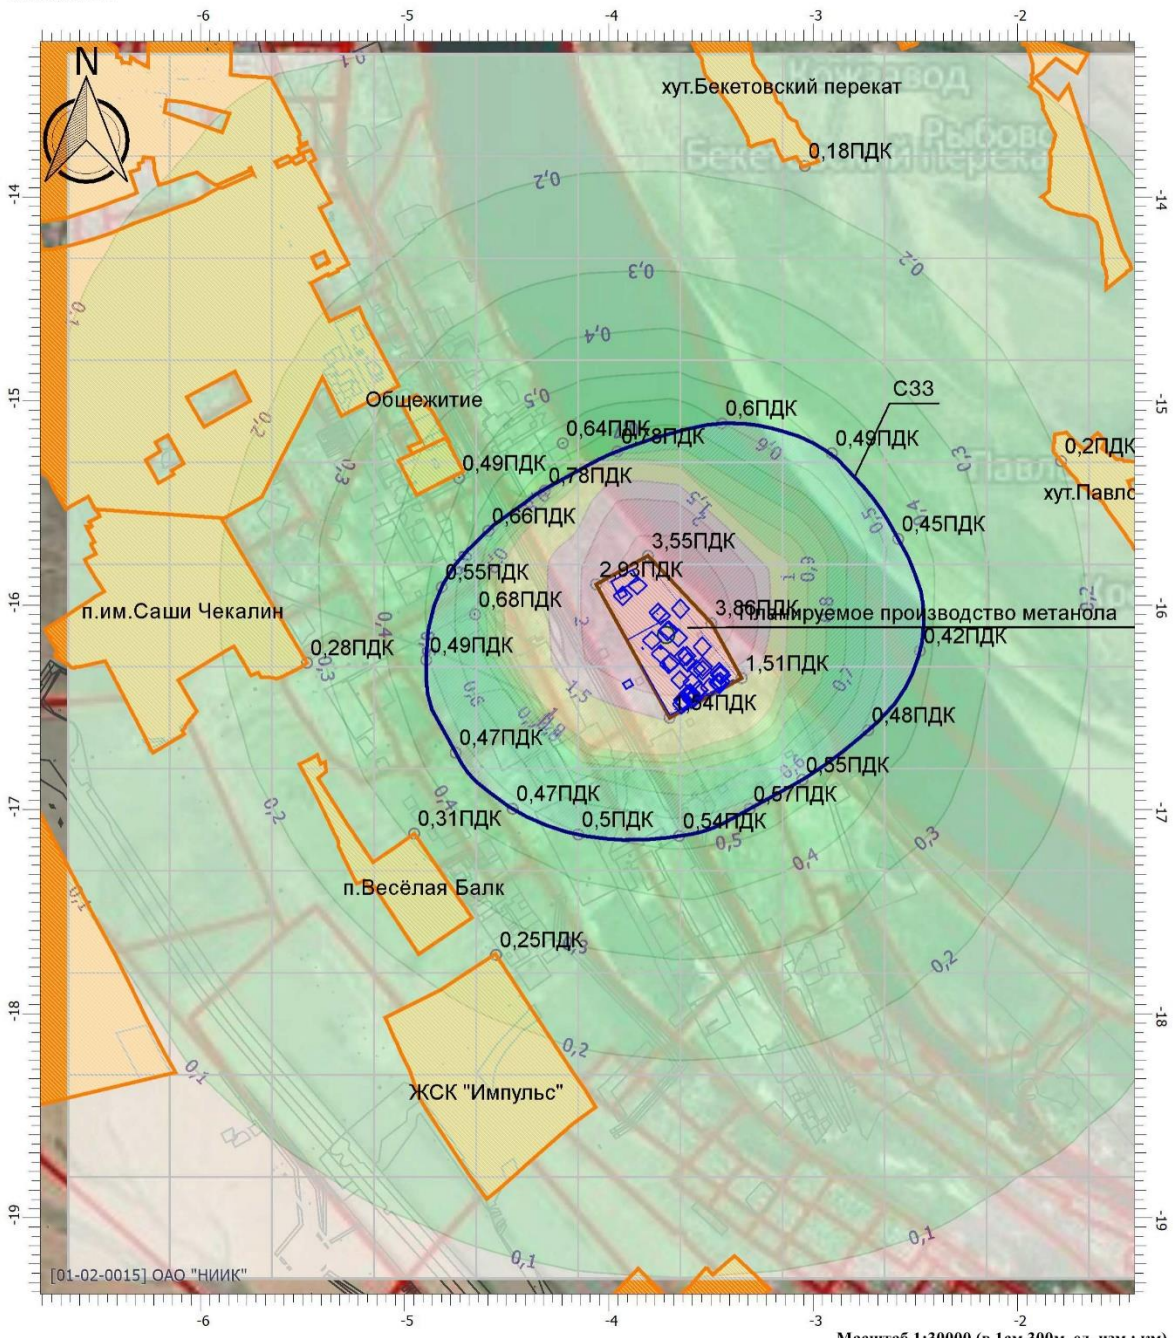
-6 -5 -4 -3 -2

N

хут.Бекетовский перекат

0,18ПДК

0,2

0,3

0,2

0,1

0,4

-14

-15

Общежитие

0,5

0,6ПДК

СЗЗ

0,64ПДК

0,78ПДК

0,49ПДК

0,2ПДК

0,49ПДК

0,78ПДК

хут.Павло

0,66ПДК

0,45ПДК

3,55ПДК

0,55ПДК

2,93ПДК

-16

п.им.Саши Чекалин

0,68ПДК

3,86ПДК

Планируемое производство метанола

0,28ПДК

0,49ПДК

0,42ПДК

1,51ПДК

1,5

0,54ПДК

0,48ПДК

0,47ПДК

0,55ПДК

-17

0,47ПДК

0,57ПДК

0,31ПДК

0,5ПДК

0,54ПДК

0,5

0,4

0,3

0,2

п.Весёлая Балк

0,25ПДК

0,2

-18

0,2

0,1

ЖСК "Импульс"

-19

0,1

0,1

[01-02-0015] ОАО "НИИК"

-6 -5 -4 -3 -2

Масштаб 1:30000 (в 1см 300м, ед. изм.: км)